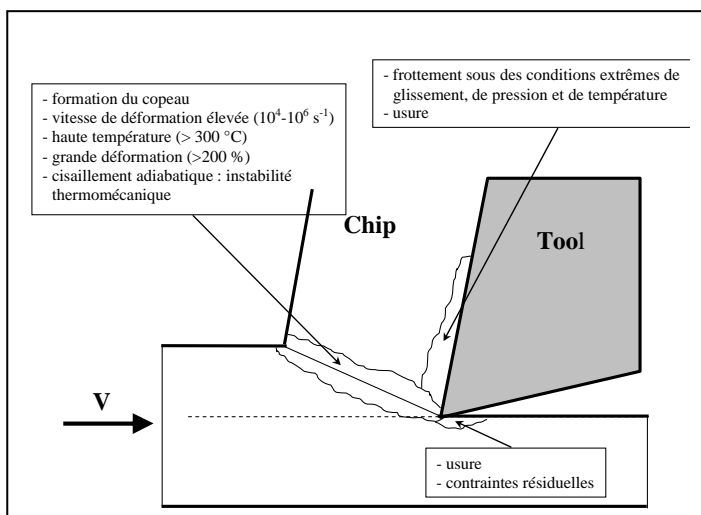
- formation du copeau
- vitesse de déformation élevée ($10^4$-$10^6$ $s^{-1}$)
- haute température (> 300 °C)
- grande déformation (>200 %)
- cisaillement adiabatique : instabilité thermomécanique

- frottement sous des conditions extrêmes de glissement, de pression et de température
- usure

Chip

Tool

V

- usure
- contraintes résiduelles